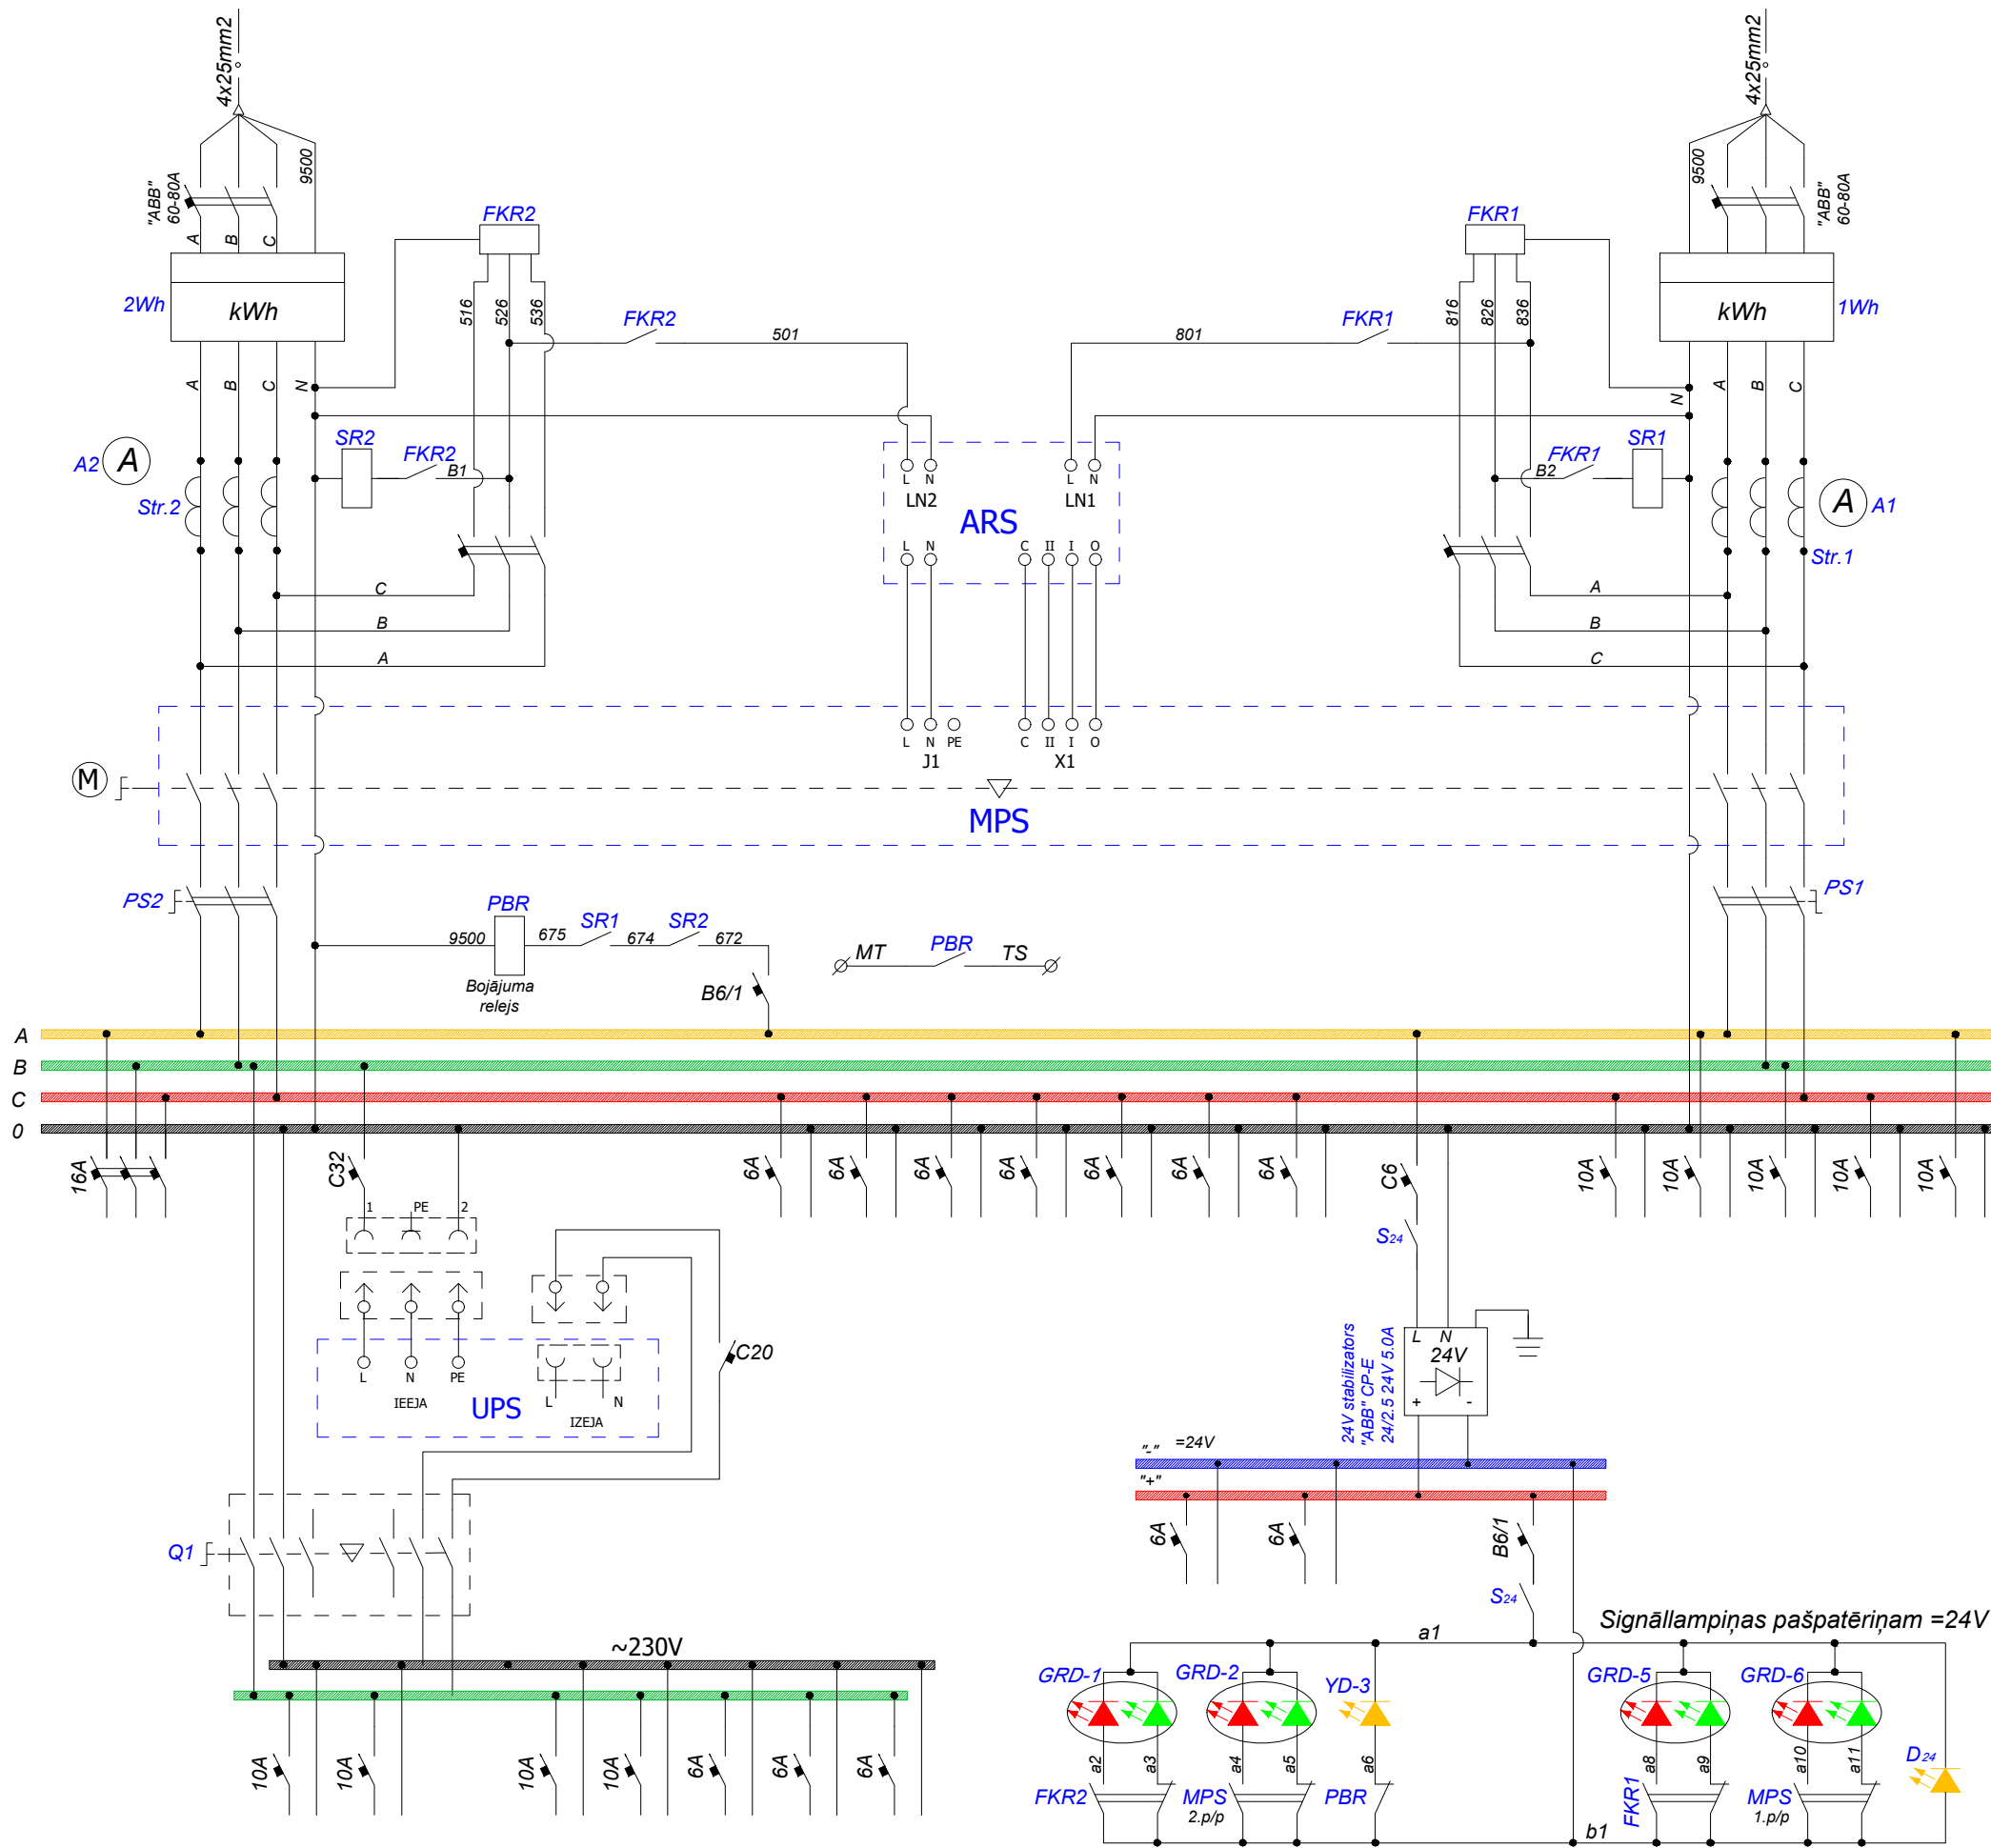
4x25mm2
4x25mm2
"ABB" 60-80A
9500
A B C
FKR2
FKR1
9500
"ABB" 60-80A
2Wh
kWh
516 526 536
FKR2
501
801
FKR1
816 826 836
kWh
1Wh
A B C N
N A B C
A2 A
SR2
FKR2
B1
L N
LN2
L N
LN1
FKR1
B2
SR1
Str.2
ARS
A A1
L N
C II I O
Str.1
C
B
A
A
B
C
L N PE
J1
C II I O
X1
M
MPS
PS2
PS1
PBR
9500
675
SR1
674
SR2
672
MT
PBR
TS
Bojājuma relejs
B6/1
A
B
C
0
16A
C32
1 PE 2
6A 6A 6A 6A 6A 6A 6A
C6
10A 10A 10A 10A 10A
S24
L N PE
IEEJA
UPS
L N
IZEJA
C20
L N
24V
+ -
24V stabilizators "ABB" CP-E 24/2.5 24V 5.0A
"-" =24V
"+"
6A
6A
B6/1
Q1
S24
~230V
a1
Signāllampiņas pašpatēriņam =24V
GRD-1
GRD-2
YD-3
GRD-5
GRD-6
10A 10A 10A 10A 6A 6A 6A
a2 a3 a4 a5 a6 a8 a9 a10 a11
D24
FKR2
MPS 2.p/p
PBR
FKR1
b1
MPS 1.p/p